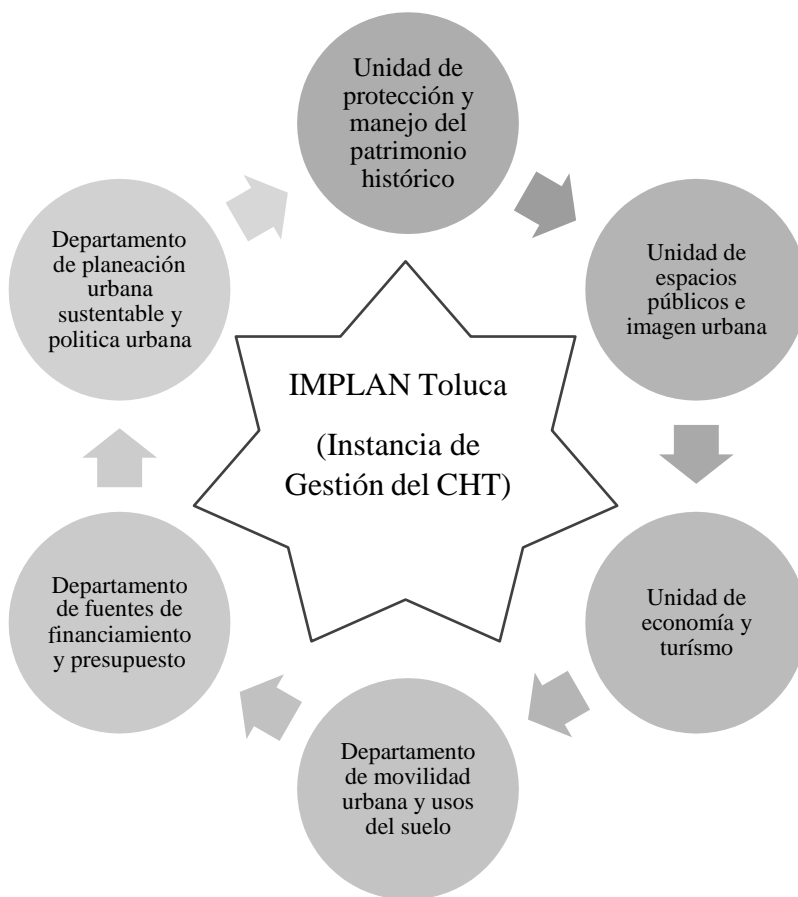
Unidad de protección y manejo del patrimonio histórico

Unidad de espacios públicos e imagen urbana

Unidad de economía y turísmo

Departamento de movilidad urbana y usos del suelo

Departamento de fuentes de financiamiento y presupuesto

Departamento de planeación urbana sustentable y politica urbana

IMPLAN Toluca

(Instancia de Gestión del CHT)